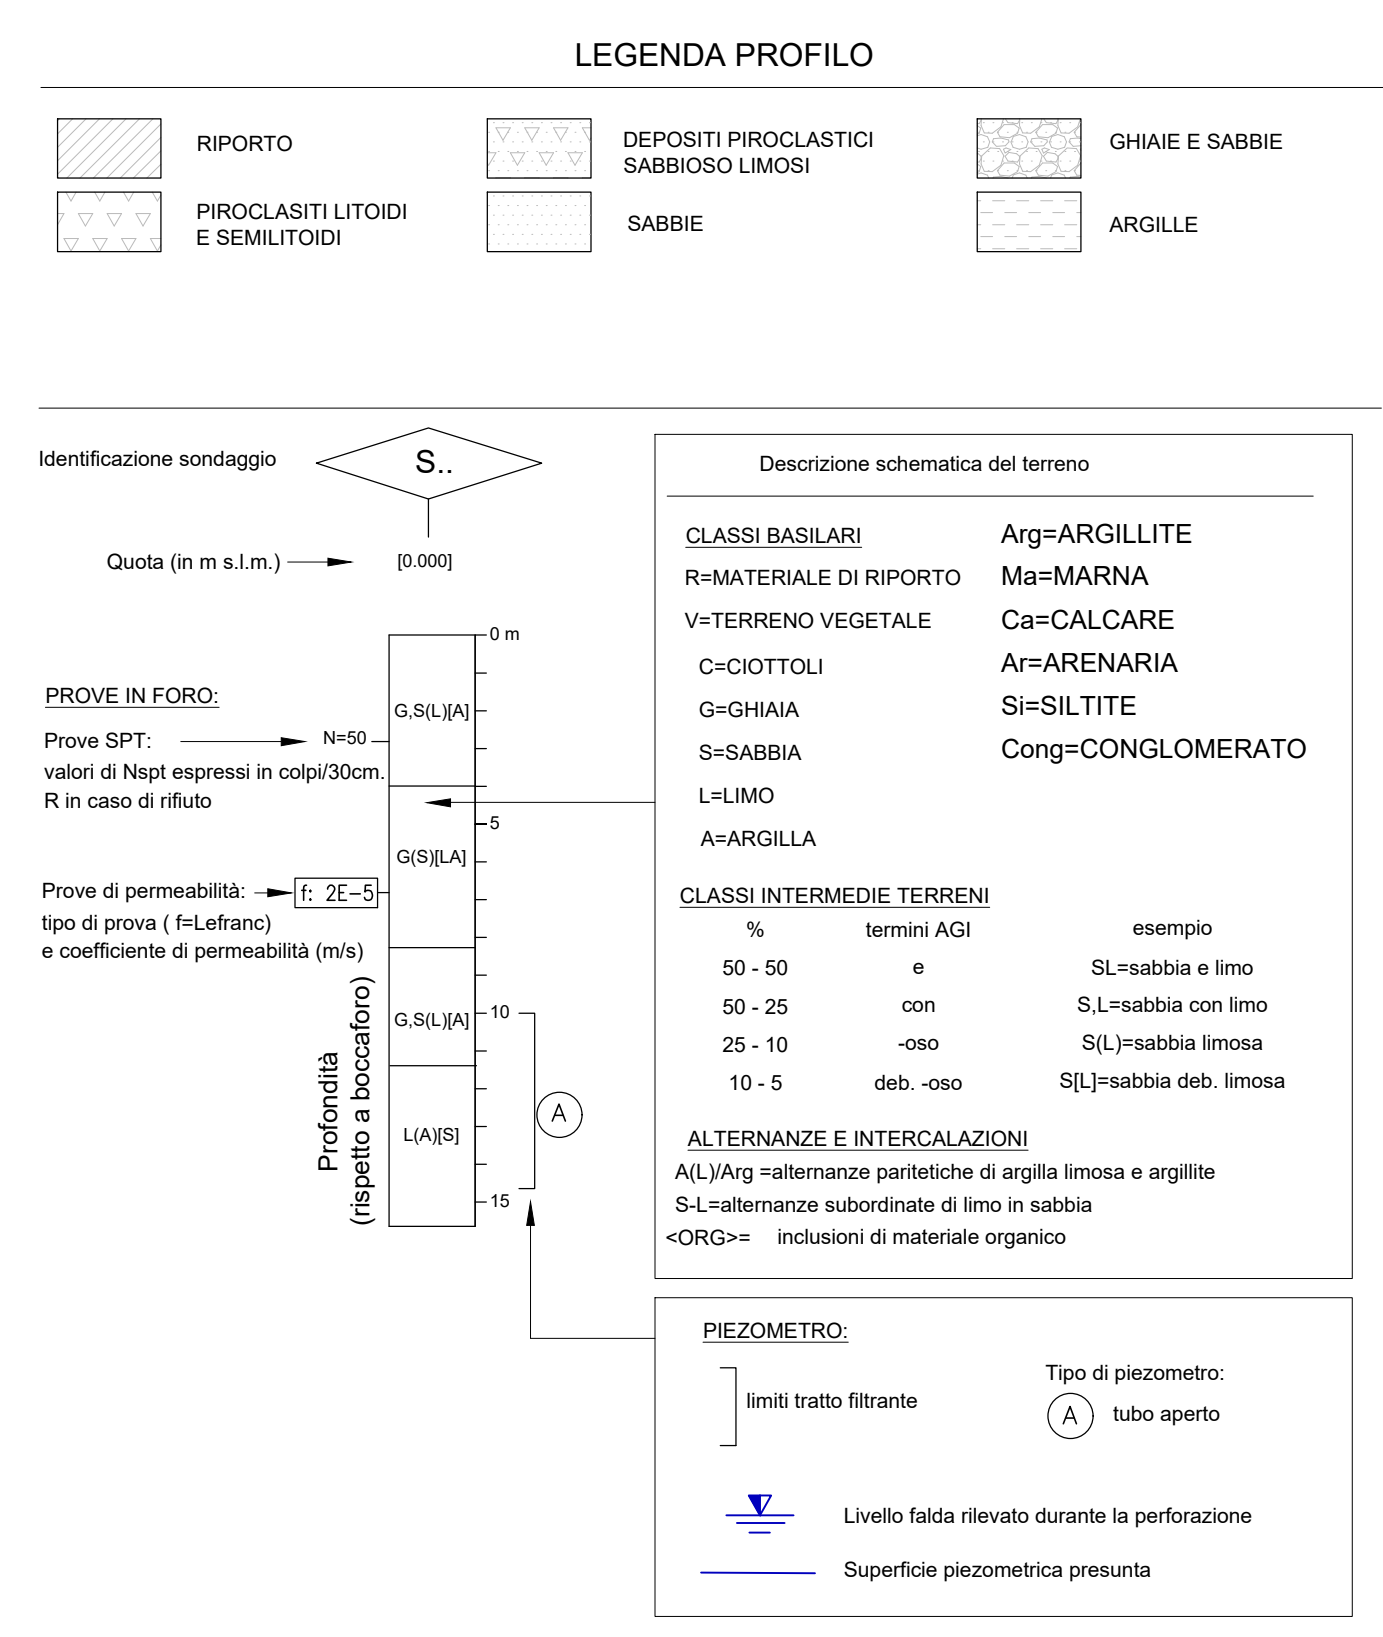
LEGENDA PROFILO

RIPORTO

DEPOSITI PIROCLASTICI SABBIOSO LIMOSI

GHIAIE E SABBIE

PIROCLASITI LITOIDI E SEMILITOIDI

SABBIE

ARGILLE

Identificazione sondaggio

S..

Quota (in m s.l.m.)

[0.000]

PROVE IN FORO:

Prove SPT:

N=50

valori di Nspt espressi in colpi/30cm.
R in caso di rifiuto

Prove di permeabilità:

f: 2E-5

tipo di prova ( f=Lefranc)
e coefficiente di permeabilità (m/s)

0 m

G,S(L)[A]

5

G(S)[LA]

G,S(L)[A]

10

L(A)[S]

A

15

Profondità
(rispetto a boccaforo)

Descrizione schematica del terreno

CLASSI BASILARI

R=MATERIALE DI RIPORTO

V=TERRENO VEGETALE

C=CIOTTOLI

G=GHIAIA

S=SABBIA

L=LIMO

A=ARGILLA

Arg=ARGILLITE

Ma=MARNA

Ca=CALCARE

Ar=ARENARIA

Si=SILTITE

Cong=CONGLOMERATO

CLASSI INTERMEDIE TERRENI

| % | termini AGI | esempio |
|---|---|---|
| 50 - 50 | e | SL=sabbia e limo |
| 50 - 25 | con | S,L=sabbia con limo |
| 25 - 10 | -oso | S(L)=sabbia limosa |
| 10 - 5 | deb. -oso | S[L]=sabbia deb. limosa |

ALTERNANZE E INTERCALAZIONI

A(L)/Arg =alternanze paritetiche di argilla limosa e argillite

S-L=alternanze subordinate di limo in sabbia

<ORG>= inclusioni di materiale organico

PIEZOMETRO:

limiti tratto filtrante

Tipo di piezometro:

A tubo aperto

Livello falda rilevato durante la perforazione

Superficie piezometrica presunta